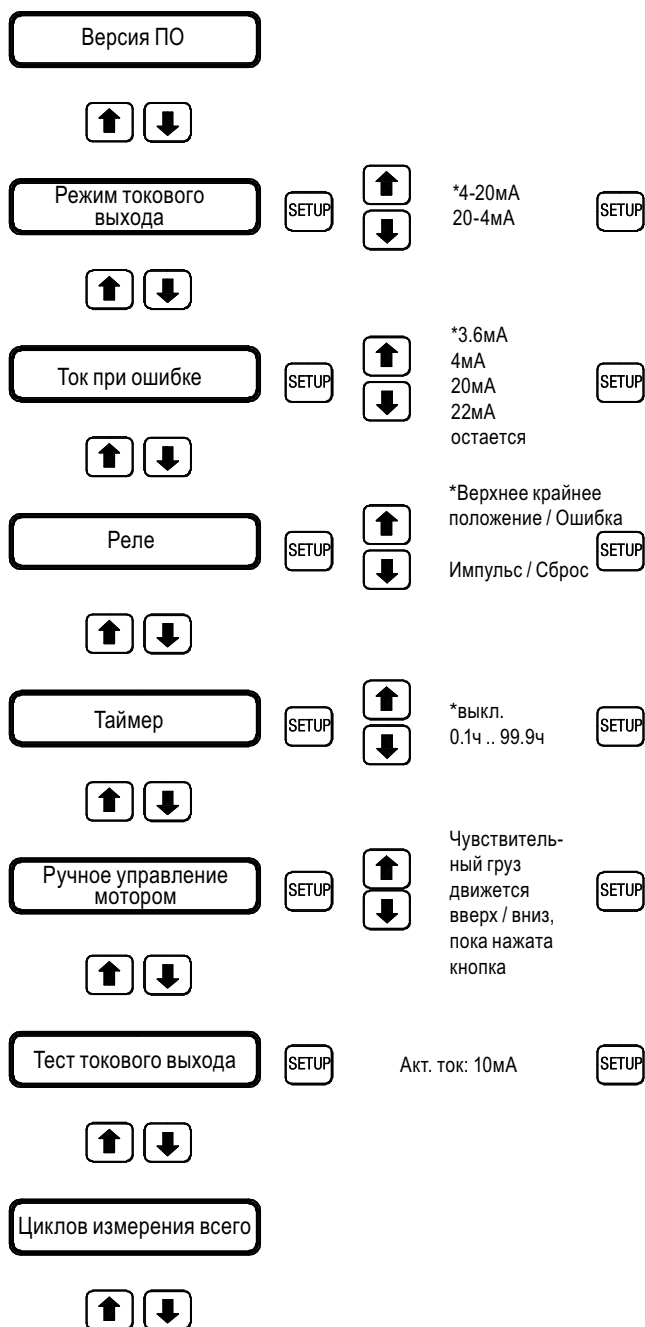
Версия ПО

Режим токового выхода

SETUP

*4-20мА
20-4мА

SETUP

Ток при ошибке

SETUP

*3.6мА
4мА
20мА
22мА
остается

SETUP

Реле

SETUP

*Верхнее крайнее положение / Ошибка

Импульс / Сброс

SETUP

Таймер

SETUP

*выкл.
0.1ч .. 99.9ч

SETUP

Ручное управление мотором

SETUP

Чувствительный груз движется вверх / вниз, пока нажата кнопка

SETUP

Тест токового выхода

SETUP

Акт. ток: 10мА

SETUP

Циклов измерения всего